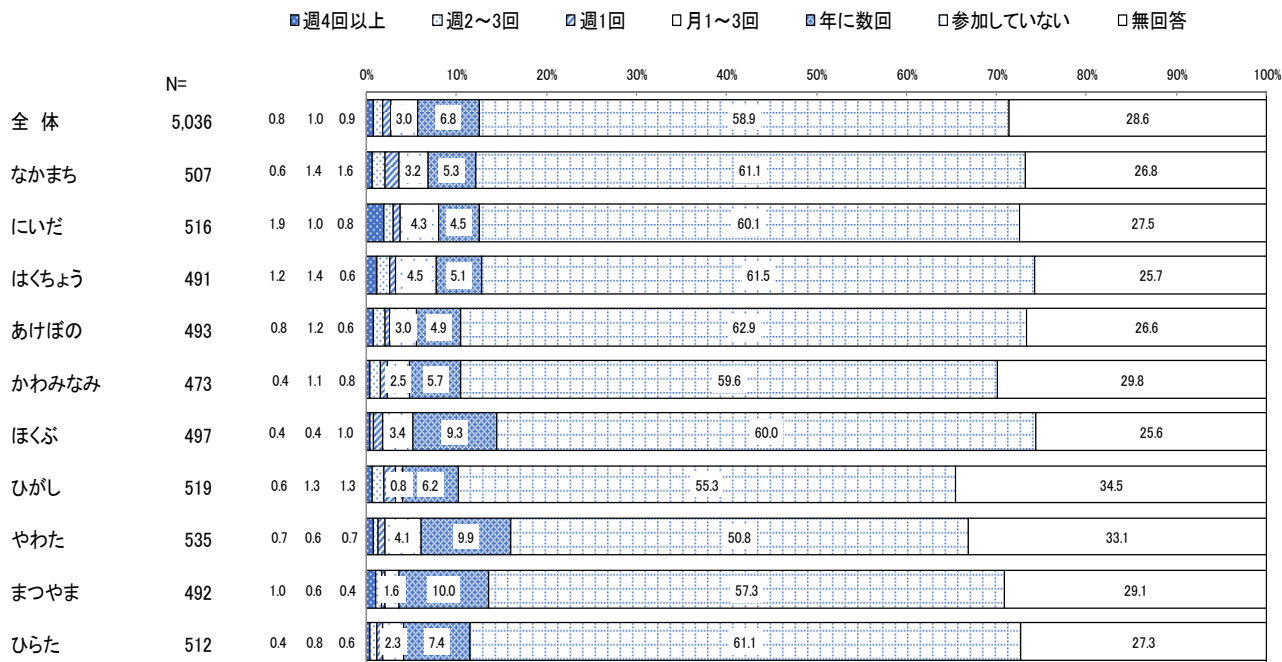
週4回以上 週2～3回 週1回 月1～3回 年に数回 参加していない 無回答

| | N= | | | | 0% 10% 20% 30% 40% 50% 60% 70% 80% 90% 100% | | | |
|---|---|---|---|---|---|---|---|---|
| 全 体 | 5,036 | 0.8 | 1.0 | 0.9 | 3.0 | 6.8 | 58.9 | 28.6 |
| なかまち | 507 | 0.6 | 1.4 | 1.6 | 3.2 | 5.3 | 61.1 | 26.8 |
| にいだ | 516 | 1.9 | 1.0 | 0.8 | 4.3 | 4.5 | 60.1 | 27.5 |
| はくちょう | 491 | 1.2 | 1.4 | 0.6 | 4.5 | 5.1 | 61.5 | 25.7 |
| あけぼの | 493 | 0.8 | 1.2 | 0.6 | 3.0 | 4.9 | 62.9 | 26.6 |
| かわみなみ | 473 | 0.4 | 1.1 | 0.8 | 2.5 | 5.7 | 59.6 | 29.8 |
| ほくぶ | 497 | 0.4 | 0.4 | 1.0 | 3.4 | 9.3 | 60.0 | 25.6 |
| ひがし | 519 | 0.6 | 1.3 | 1.3 | 0.8 | 6.2 | 55.3 | 34.5 |
| やわた | 535 | 0.7 | 0.6 | 0.7 | 4.1 | 9.9 | 50.8 | 33.1 |
| まつやま | 492 | 1.0 | 0.6 | 0.4 | 1.6 | 10.0 | 57.3 | 29.1 |
| ひらた | 512 | 0.4 | 0.8 | 0.6 | 2.3 | 7.4 | 61.1 | 27.3 |